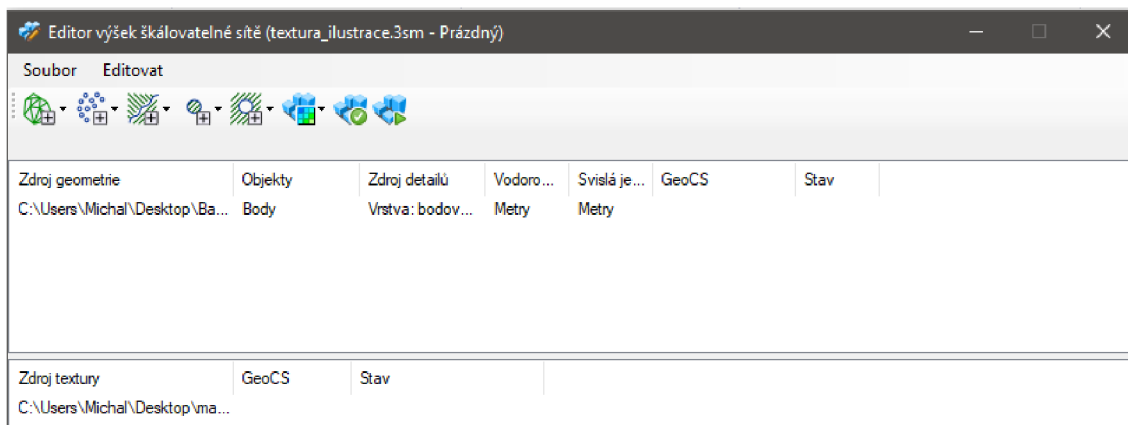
Editor výšek škálovatelné sítě (textura_ilustrace.3sm - Prázdný)

Soubor Editovat

| Zdroj geometrie | Objekty | Zdroj detailů | Vodoro... | Svislá je... | GeoCS | Stav |
|---|---|---|---|---|---|---|
| C:\Users\Michal\Desktop\Ba... | Body | Vrstva: bodov... | Metry | Metry | | |

| Zdroj textury | GeoCS | Stav |
|---|---|---|
| C:\Users\Michal\Desktop\ma... | | |